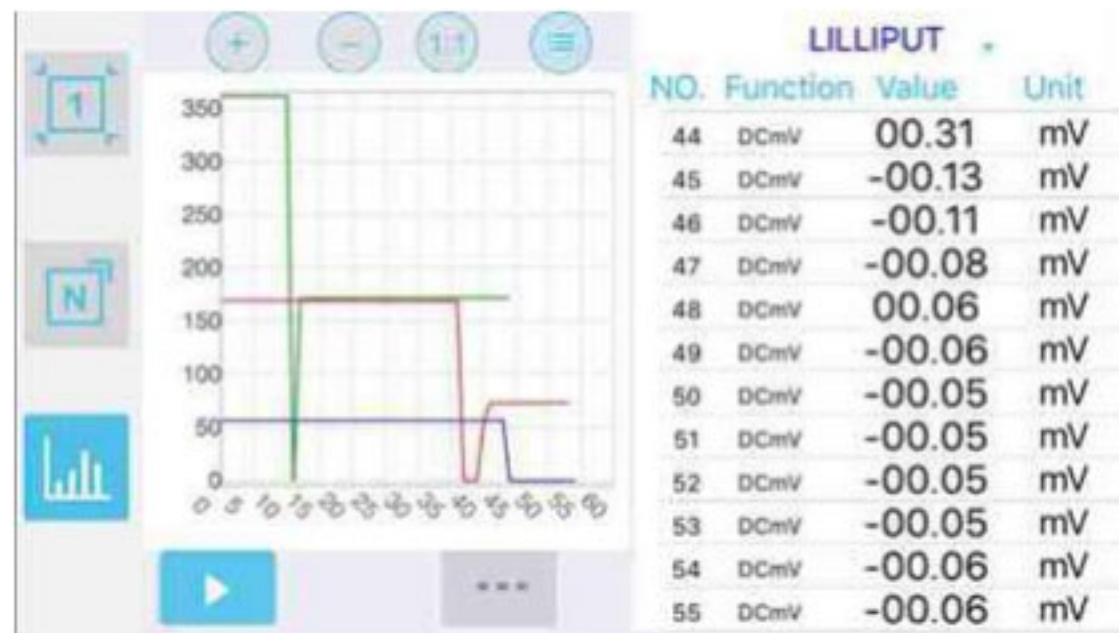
+ − 1:1

1

N

350
300
250
200
150
100
50
0

0 5 10 15 20 25 30 35 40 45 50 55 60 65

LILLIPUT

| NO. | Function | Value | Unit |
|---|---|---|---|
| 44 | DCmV | 00.31 | mV |
| 45 | DCmV | -00.13 | mV |
| 46 | DCmV | -00.11 | mV |
| 47 | DCmV | -00.08 | mV |
| 48 | DCmV | 00.06 | mV |
| 49 | DCmV | -00.06 | mV |
| 50 | DCmV | -00.05 | mV |
| 51 | DCmV | -00.05 | mV |
| 52 | DCmV | -00.05 | mV |
| 53 | DCmV | -00.05 | mV |
| 54 | DCmV | -00.06 | mV |
| 55 | DCmV | -00.06 | mV |